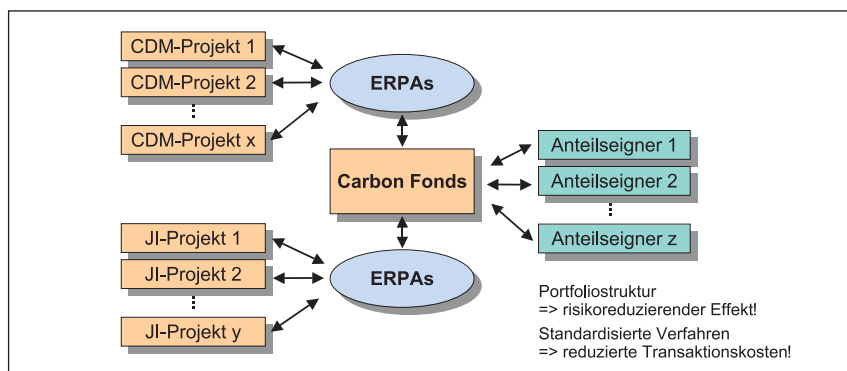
CDM-Projekt 1
CDM-Projekt 2
⋮
CDM-Projekt x

ERPAs

Carbon Fonds

Anteilseigner 1
Anteilseigner 2
⋮
Anteilseigner z

JI-Projekt 1
JI-Projekt 2
⋮
JI-Projekt y

ERPAs

Portfoliostruktur
=> risikoreduzierender Effekt!

Standardisierte Verfahren
=> reduzierte Transaktionskosten!